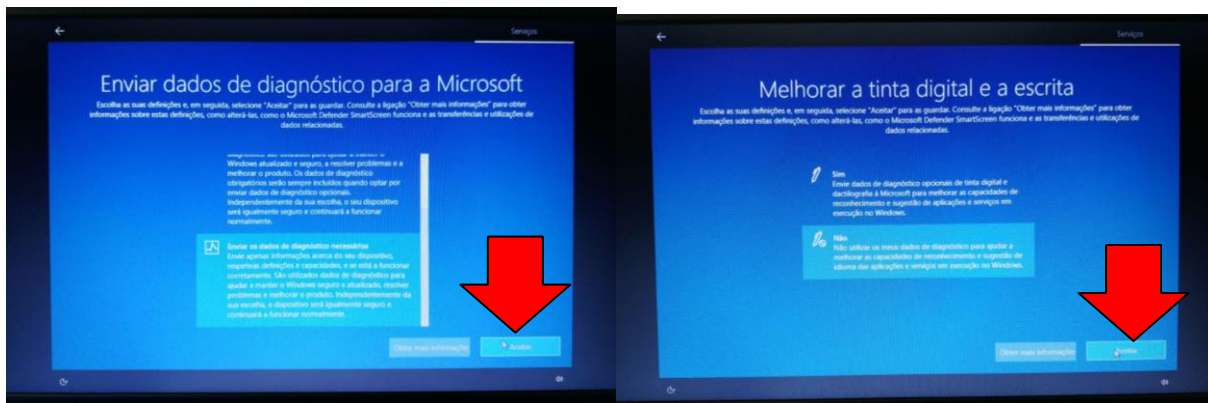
Serviços

Enviar dados de diagnóstico para a Microsoft

Escolha as suas definições e, em seguida, selecione "Aceitar" para as guardar. Consulte a ligação "Obter mais informações" para obter informações sobre estas definições, como alterá-las, como o Microsoft Defender SmartScreen funciona e as transferências e utilizações de dados relacionadas.

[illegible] Windows atualizado e seguro, a resolver problemas e a melhorar o produto. Os dados de diagnóstico obrigatórios serão sempre incluídos quando optar por enviar dados de diagnóstico opcionais. Independentemente da sua escolha, o seu dispositivo será igualmente seguro e continuará a funcionar normalmente.

Enviar os dados de diagnóstico necessários
Enviar apenas informações acerca do seu dispositivo, respetivas definições e capacidades, e se está a funcionar corretamente. São utilizados dados de diagnóstico para ajudar a manter o Windows seguro e atualizado, resolver problemas e melhorar o produto. Independentemente da sua escolha, o dispositivo será igualmente seguro e continuará a funcionar normalmente.

Obter mais informações
Aceitar

Serviços

Melhorar a tinta digital e a escrita

Escolha as suas definições e, em seguida, selecione "Aceitar" para as guardar. Consulte a ligação "Obter mais informações" para obter informações sobre estas definições, como alterá-las, como o Microsoft Defender SmartScreen funciona e as transferências e utilizações de dados relacionadas.

Sim
Envie dados de diagnóstico opcionais de tinta digital e dactilografia à Microsoft para melhorar as capacidades de reconhecimento e sugestão de aplicações e serviços em execução no Windows.

Não
Não utilizar os meus dados de diagnóstico para ajudar a melhorar as capacidades de reconhecimento e sugestão de idioma das aplicações e serviços em execução no Windows.

Obter mais informações
Aceitar